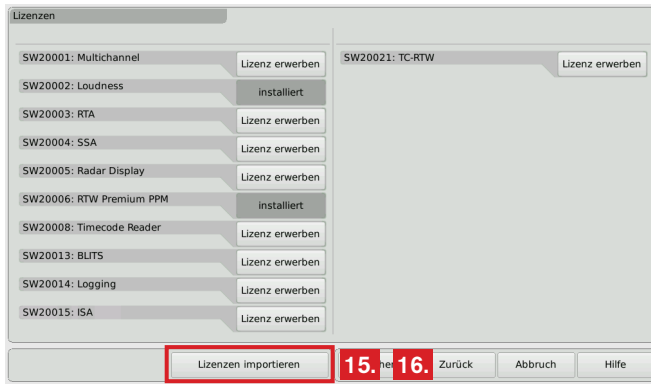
Lizenzen

SW20001: Multichannel Lizenz erwerben
SW20002: Loudness installiert
SW20003: RTA Lizenz erwerben
SW20004: SSA Lizenz erwerben
SW20005: Radar Display Lizenz erwerben
SW20006: RTW Premium PPM installiert
SW20008: Timecode Reader Lizenz erwerben
SW20013: BLITS Lizenz erwerben
SW20014: Logging Lizenz erwerben
SW20015: ISA Lizenz erwerben

SW20021: TC-RTW Lizenz erwerben

Lizenzen importieren 15. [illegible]her 16. Zurück Abbruch Hilfe